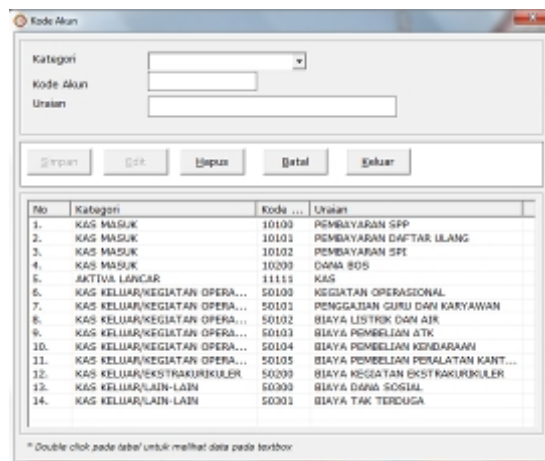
Kode Akun

Kategori
Kode Akun
Uraian

Simpan Edit Hapus Batal Keluar

| No | Kategori | Kode ... | Uraian |
|---|---|---|---|
| 1. | KAS MASUK | 10100 | PEMBAYARAN SPP |
| 2. | KAS MASUK | 10101 | PEMBAYARAN DAFTAR ULANG |
| 3. | KAS MASUK | 10102 | PEMBAYARAN SPI |
| 4. | KAS MASUK | 10200 | DANA BOS |
| 5. | AKTIVA LANCAR | 11111 | KAS |
| 6. | KAS KELUAR/KEGIATAN OPERA... | 50100 | KEGIATAN OPERASIONAL |
| 7. | KAS KELUAR/KEGIATAN OPERA... | 50101 | PENGGAJIAN GURU DAN KARYAWAN |
| 8. | KAS KELUAR/KEGIATAN OPERA... | 50102 | BIAYA LISTRIK DAN AIR |
| 9. | KAS KELUAR/KEGIATAN OPERA... | 50103 | BIAYA PEMBELIAN ATK |
| 10. | KAS KELUAR/KEGIATAN OPERA... | 50104 | BIAYA PEMBELIAN KENDARAAN |
| 11. | KAS KELUAR/KEGIATAN OPERA... | 50105 | BIAYA PEMBELIAN PERALATAN KANT... |
| 12. | KAS KELUAR/EKSTRAKURIKULER | 50200 | BIAYA KEGIATAN EKSTRAKURIKULER |
| 13. | KAS KELUAR/LAIN-LAIN | 50300 | BIAYA DANA SOSIAL |
| 14. | KAS KELUAR/LAIN-LAIN | 50301 | BIAYA TAK TERDUGA |

* Double click pada tabel untuk melihat data pada textbox